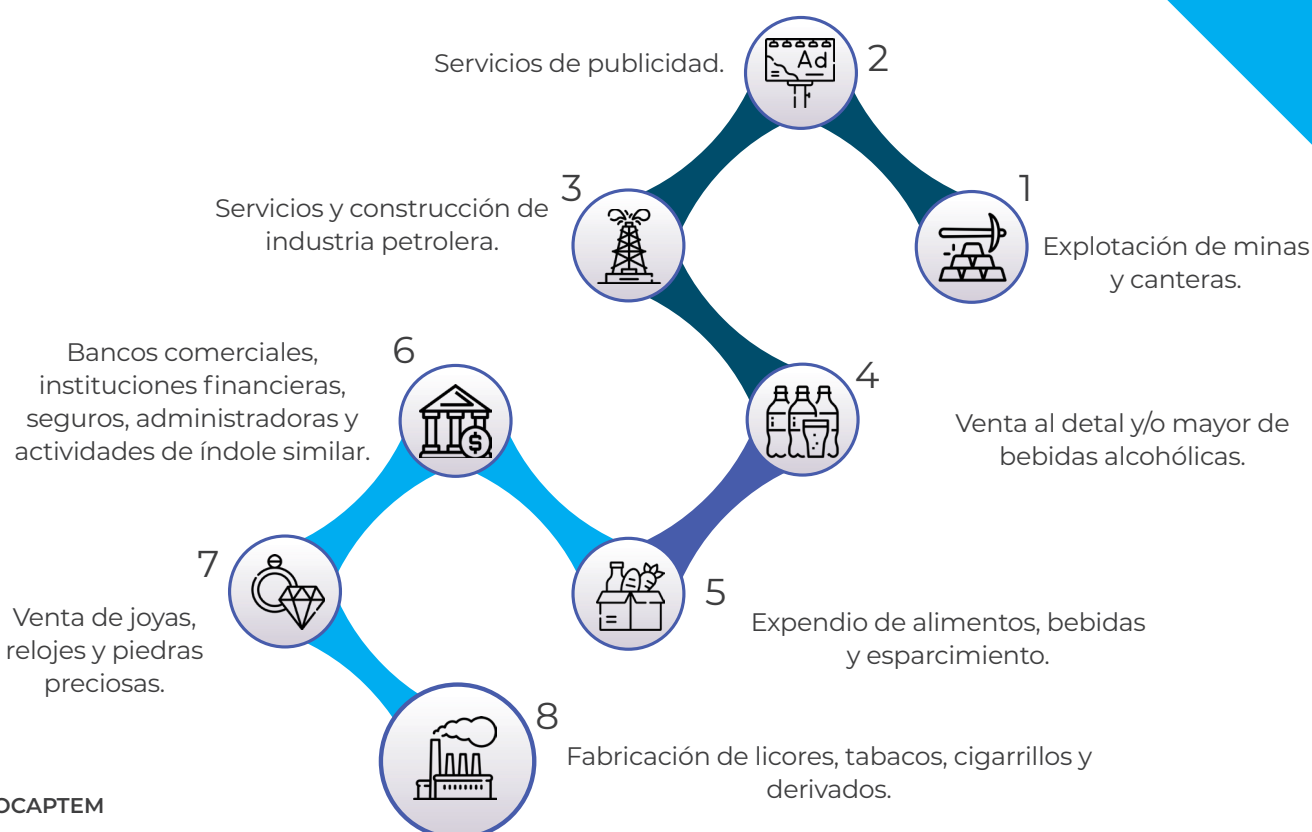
1
Explotación de minas y canteras.

2
Servicios de publicidad.

3
Servicios y construcción de industria petrolera.

4
Venta al detal y/o mayor de bebidas alcohólicas.

5
Expendio de alimentos, bebidas y esparcimiento.

6
Bancos comerciales, instituciones financieras, seguros, administradoras y actividades de índole similar.

7
Venta de joyas, relojes y piedras preciosas.

8
Fabricación de licores, tabacos, cigarrillos y derivados.

Ad

OCAPTEM